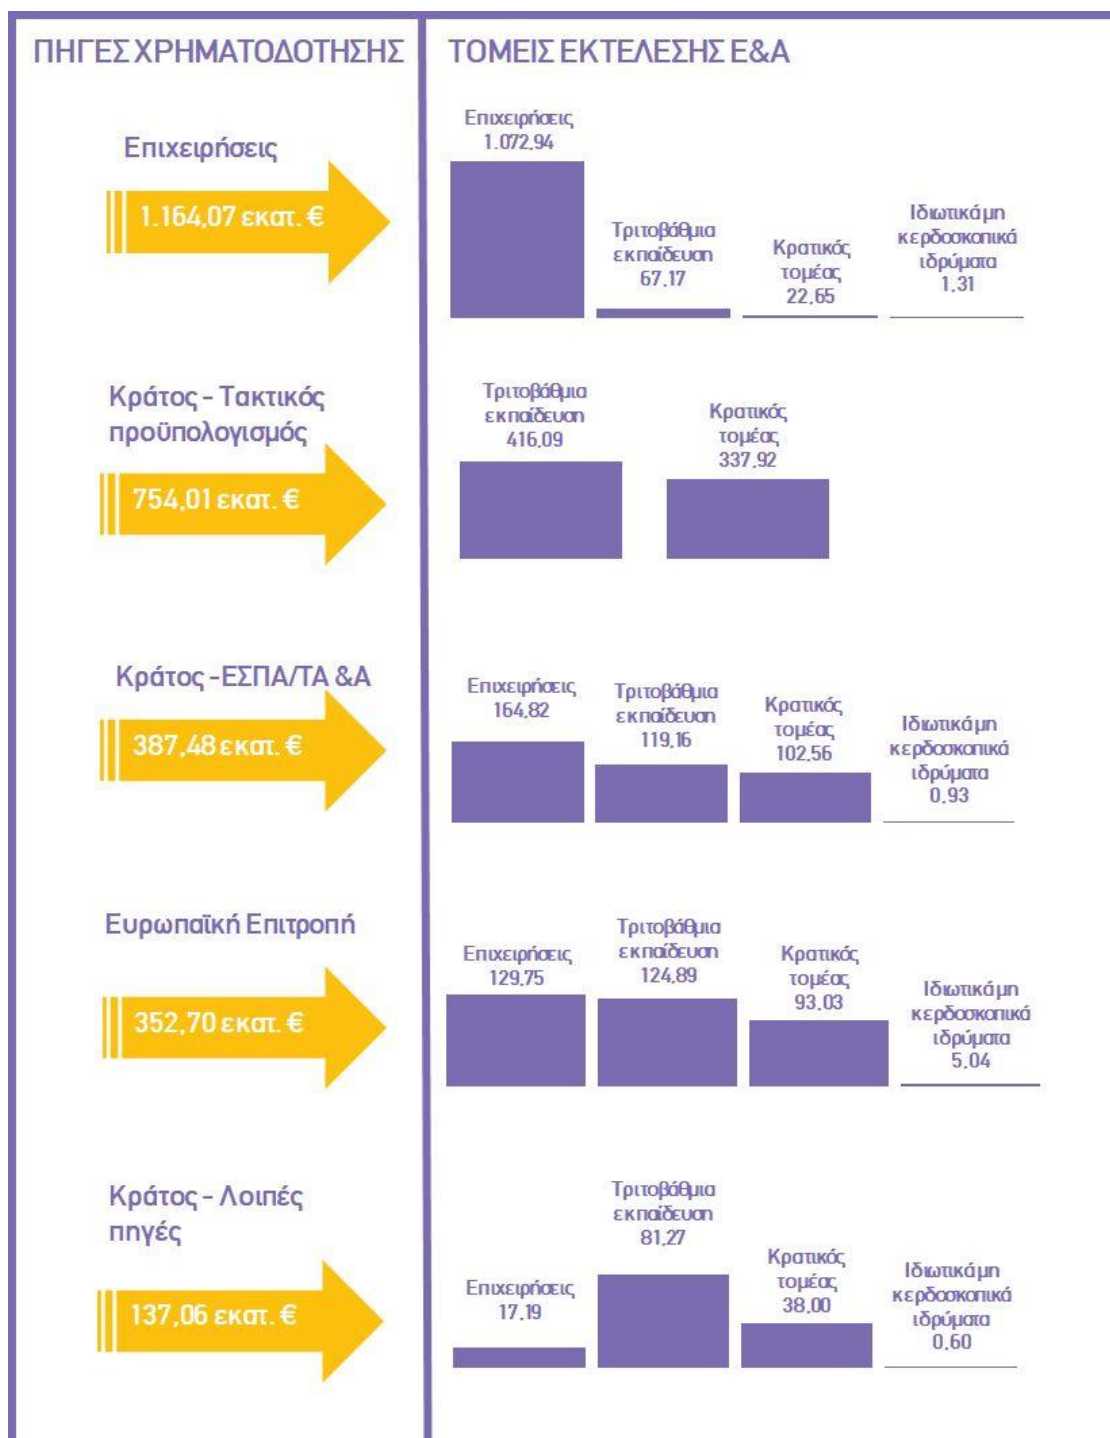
ΠΗΓΕΣ ΧΡΗΜΑΤΟΔΟΤΗΣΗΣ

ΤΟΜΕΙΣ ΕΚΤΕΛΕΣΗΣ Ε&Α

Επιχειρήσεις

1.164,07 εκατ. €

Επιχειρήσεις 1.072,94

Τριτοβάθμια εκπαίδευση 67,17

Κρατικός τομέας 22,65

Ιδιωτικά μη κερδοσκοπικά ιδρύματα 1,31

Κράτος - Τακτικός προϋπολογισμός

754,01 εκατ. €

Τριτοβάθμια εκπαίδευση 416,09

Κρατικός τομέας 337,92

Κράτος - ΕΣΠΑ/ΤΑ &Α

387,48 εκατ. €

Επιχειρήσεις 164,82

Τριτοβάθμια εκπαίδευση 119,16

Κρατικός τομέας 102,56

Ιδιωτικά μη κερδοσκοπικά ιδρύματα 0,93

Ευρωπαϊκή Επιτροπή

352,70 εκατ. €

Επιχειρήσεις 129,75

Τριτοβάθμια εκπαίδευση 124,89

Κρατικός τομέας 93,03

Ιδιωτικά μη κερδοσκοπικά ιδρύματα 5,04

Κράτος - Λοιπές πηγές

137,06 εκατ. €

Επιχειρήσεις 17,19

Τριτοβάθμια εκπαίδευση 81,27

Κρατικός τομέας 38,00

Ιδιωτικά μη κερδοσκοπικά ιδρύματα 0,60